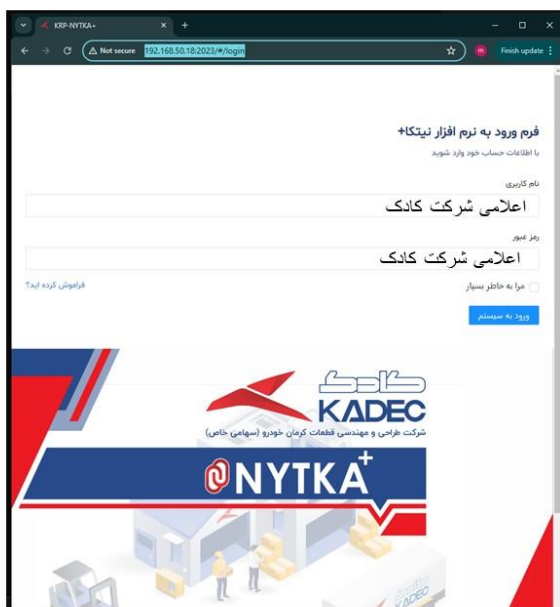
KRP-NYTKA+
Not secure 192.168.50.18:2023/#/login
Finish update

فرم ورود به نرم افزار نیتکا+
با اطلاعات حساب خود وارد شوید

نام کاربری
اعلامی شرکت کادک

رمز عبور
اعلامی شرکت کادک

فراموش کرده اید؟
مرا به خاطر بسپار

ورود به سیستم

کادک
KADEC
شرکت طراحی و مهندسی قطعات کرمان خودرو (سهامی خاص)
NYTKA+

KADEC